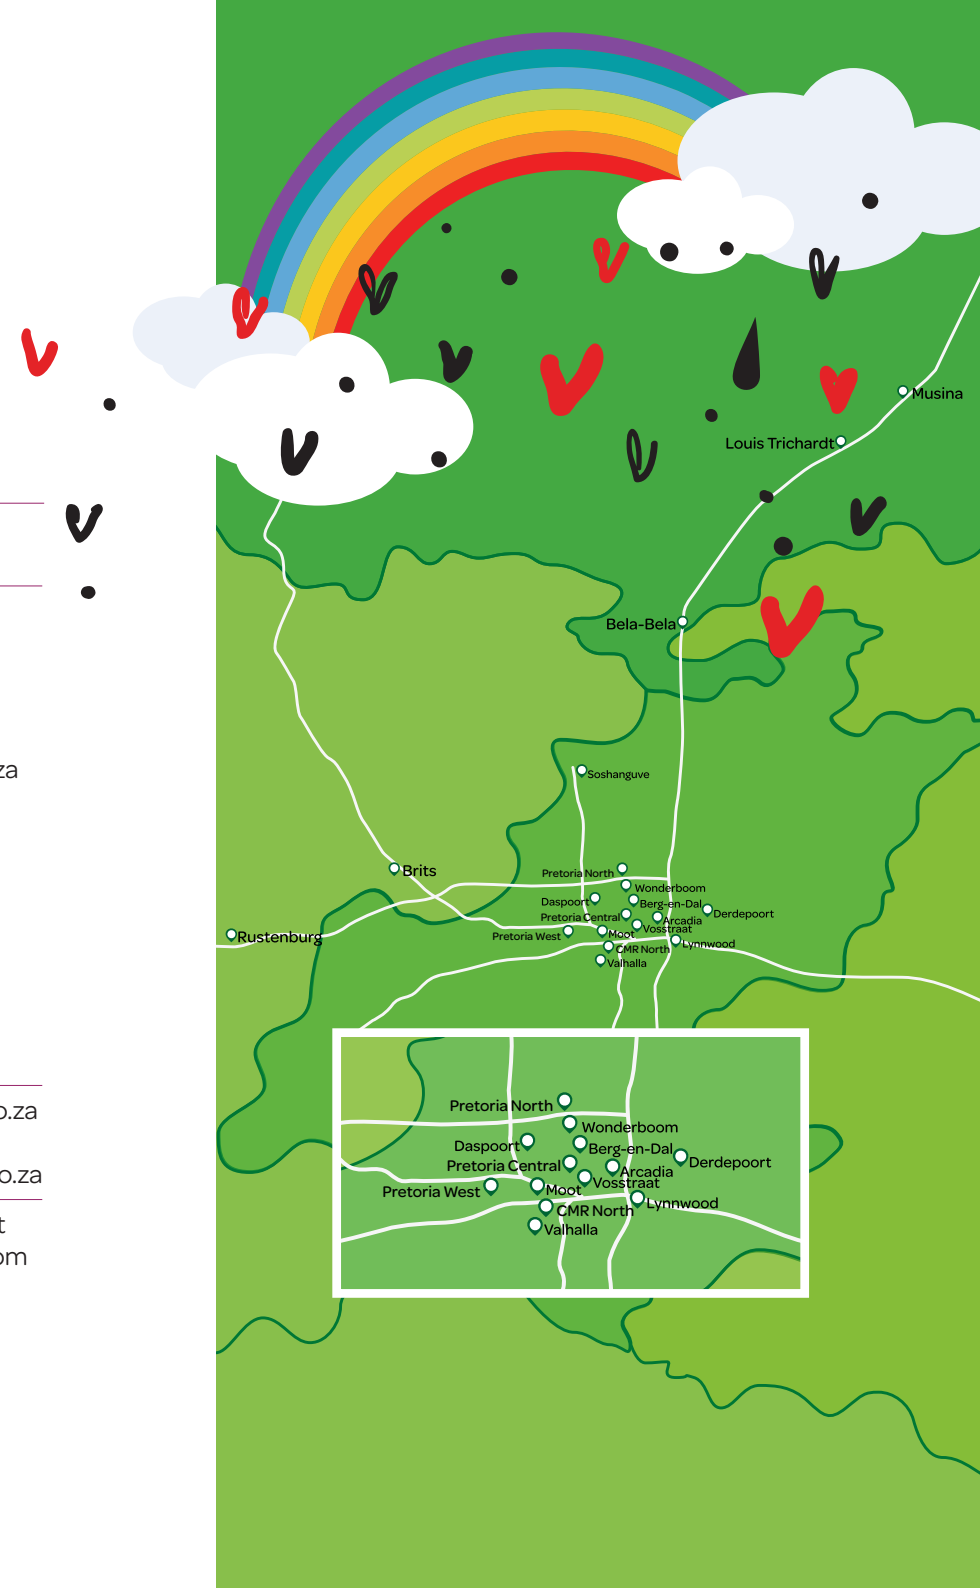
za

o.za

o.za

t
om

Musina
Louis Trichardt
Bela-Bela
Soshanguve
Brits
Rustenburg
Pretoria North
Wonderboom
Daspoort
Berg-en-Dal
Derdepoort
Pretoria Central
Arcadia
Vosstraat
Pretoria West
Moot
CMR North
Lynnwood
Valhalla

Pretoria North
Wonderboom
Daspoort
Berg-en-Dal
Derdepoort
Pretoria Central
Arcadia
Vosstraat
Pretoria West
Moot
Lynnwood
CMR North
Valhalla